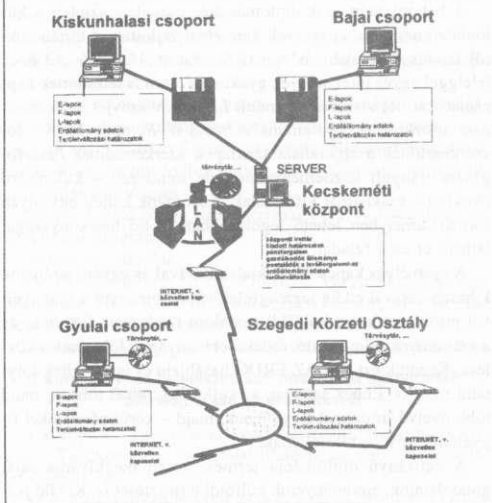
Kiskunhalasi csoport

Bajai csoport

E-lapok
F-lapok
L-lapok
Erdőállomány adatok
Tervkerületváltozás határozatok

E-lapok
F-lapok
L-lapok
Erdőállomány adatok
Tervkerületváltozás határozatok

Törvénytár

SERVER

Kecskeméti központ

LAN

központi irattár
tisztviselői határozatok
ügyiratkezelés
gazdálkodási állomány
pénzügyi és területnyilvántartás
erdőállomány adatok
tervkerületváltozás

INTERNET, v. közvetlen kapcsolat

Gyulai csoport

Szegedi Körzeti Osztály

Törvénytár, ...

Törvénytár, ...

E-lapok
F-lapok
L-lapok
Erdőállomány adatok
Tervkerületváltozás határozatok

E-lapok
F-lapok
L-lapok
Erdőállomány adatok
Tervkerületváltozás határozatok

INTERNET, v. közvetlen kapcsolat

INTERNET, v. közvetlen kapcsolat